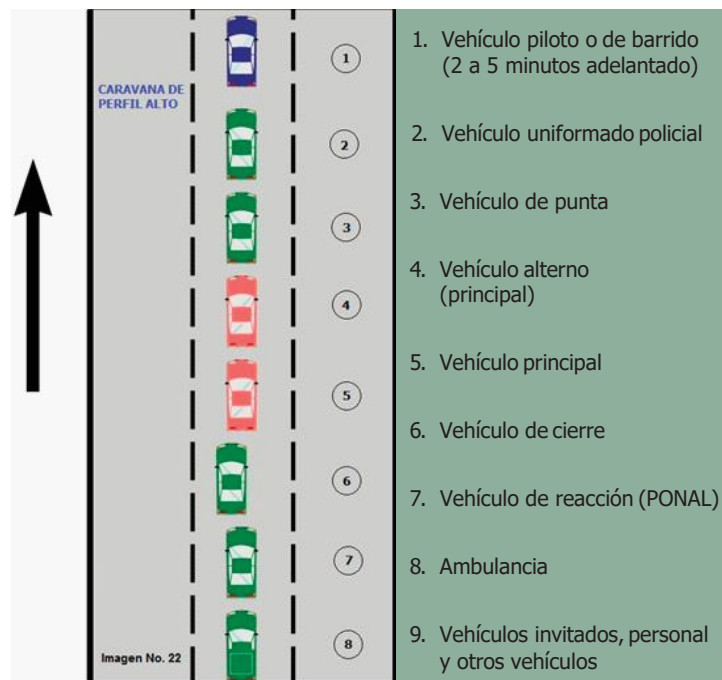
CARAVANA DE PERFIL ALTO

1

2

3

4

5

6

7

8

Imagen No. 22

1. Vehículo piloto o de barrido (2 a 5 minutos adelantado)

2. Vehículo uniformado policial

3. Vehículo de punta

4. Vehículo alterno (principal)

5. Vehículo principal

6. Vehículo de cierre

7. Vehículo de reacción (PONAL)

8. Ambulancia

9. Vehículos invitados, personal y otros vehículos